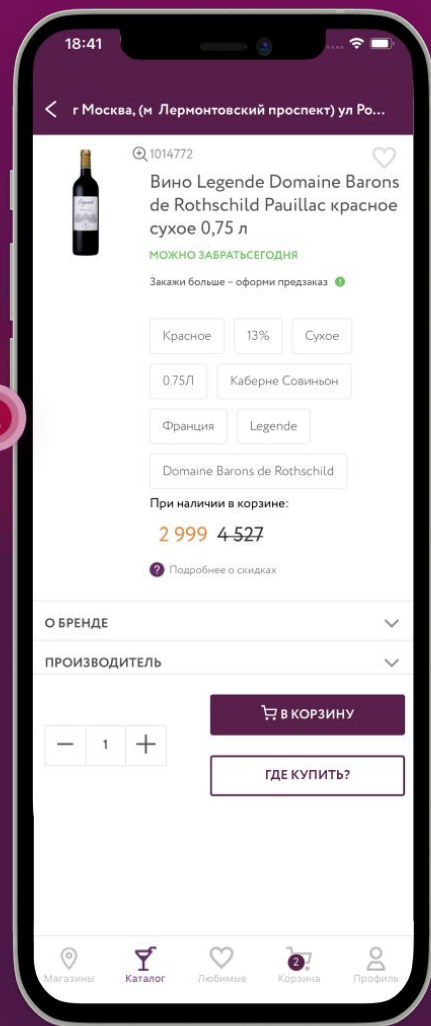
18:41

г Москва, (м Лермонтовский проспект) ул Ро...

1014772

Вино Legende Domaine Barons de Rothschild Pauillac красное сухое 0,75 л

МОЖНО ЗАБРАТЬСЕГОДНЯ

Закажи больше – оформи предзаказ

Красное 13% Сухое

0.75Л Каберне Совиньон

Франция Legende

Domaine Barons de Rothschild

При наличии в корзине:

2 999 4 527

Подробнее о скидках

О БРЕНДЕ

ПРОИЗВОДИТЕЛЬ

1

В КОРЗИНУ

ГДЕ КУПИТЬ?

Магазины Каталог Любимые 2 Корзина Профиль